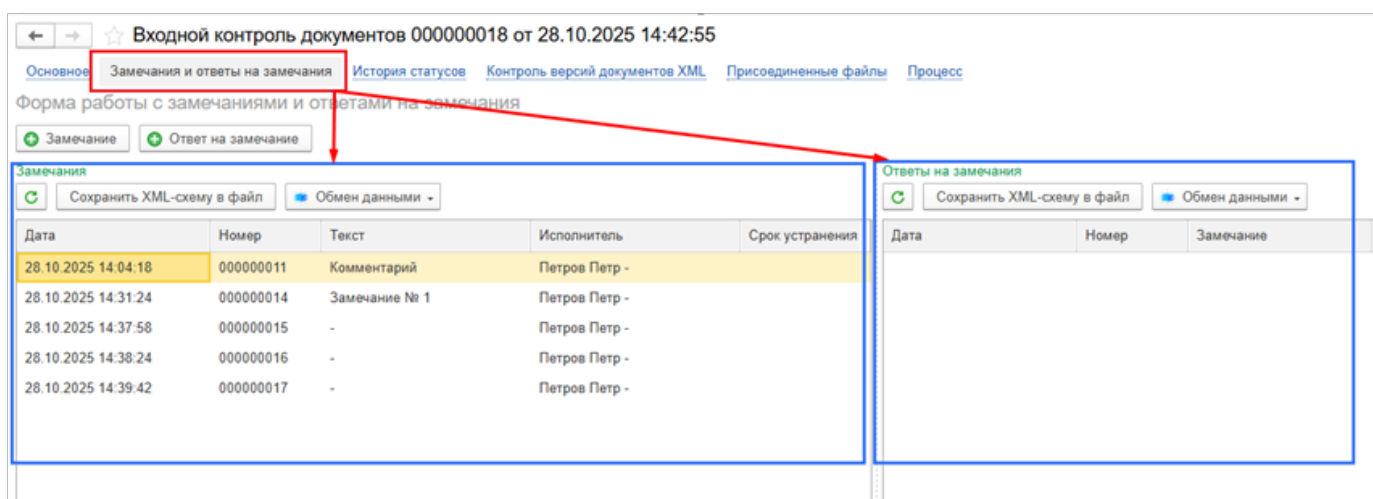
Входной контроль документов 000000018 от 28.10.2025 14:42:55

Основное Замечания и ответы на замечания История статусов Контроль версий документов XML Присоединенные файлы Процесс

Форма работы с замечаниями и ответами на замечания

Замечание Ответ на замечание

Замечания

Сохранить XML-схему в файл Обмен данными

| Дата | Номер | Текст | Исполнитель | Срок устранения |
|---|---|---|---|---|
| 28.10.2025 14:04:18 | 000000011 | Комментарий | Петров Петр - | |
| 28.10.2025 14:31:24 | 000000014 | Замечание № 1 | Петров Петр - | |
| 28.10.2025 14:37:58 | 000000015 | - | Петров Петр - | |
| 28.10.2025 14:38:24 | 000000016 | - | Петров Петр - | |
| 28.10.2025 14:39:42 | 000000017 | - | Петров Петр - | |

Ответы на замечания

Сохранить XML-схему в файл Обмен данными

| Дата | Номер | Замечание |
|---|---|---|